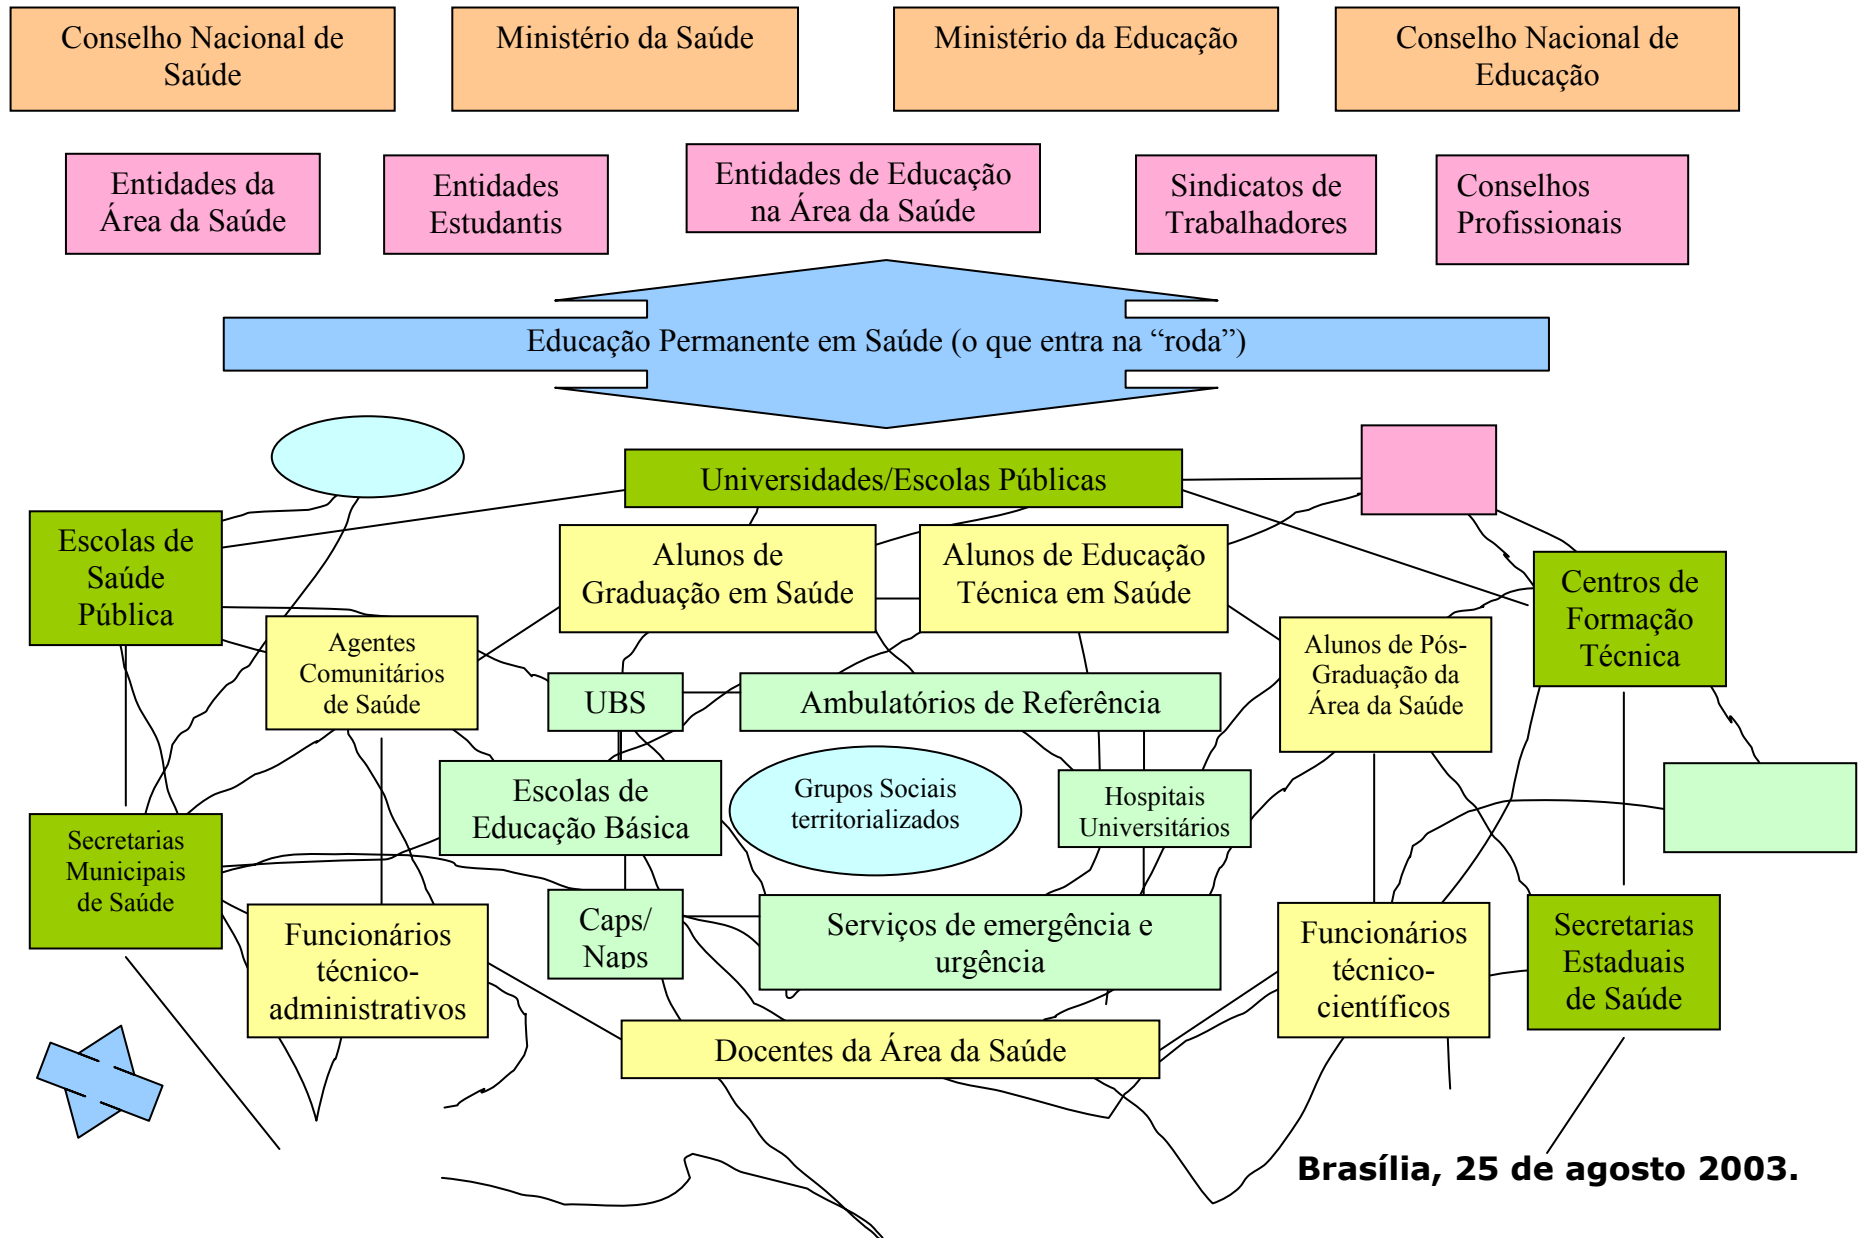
Conselho Nacional de Saúde

Ministério da Saúde

Ministério da Educação

Conselho Nacional de Educação

Entidades da Área da Saúde

Entidades Estudantis

Entidades de Educação na Área da Saúde

Sindicatos de Trabalhadores

Conselhos Profissionais

Educação Permanente em Saúde (o que entra na “roda”)

Universidades/Escolas Públicas

Escolas de Saúde Pública

Alunos de Graduação em Saúde

Alunos de Educação Técnica em Saúde

Centros de Formação Técnica

Agentes Comunitários de Saúde

UBS

Ambulatórios de Referência

Alunos de Pós-Graduação da Área da Saúde

Escolas de Educação Básica

Grupos Sociais territorializados

Hospitais Universitários

Secretarias Municipais de Saúde

Caps/ Naps

Serviços de emergência e urgência

Funcionários técnico-administrativos

Funcionários técnico-científicos

Secretarias Estaduais de Saúde

Docentes da Área da Saúde

Brasília, 25 de agosto 2003.